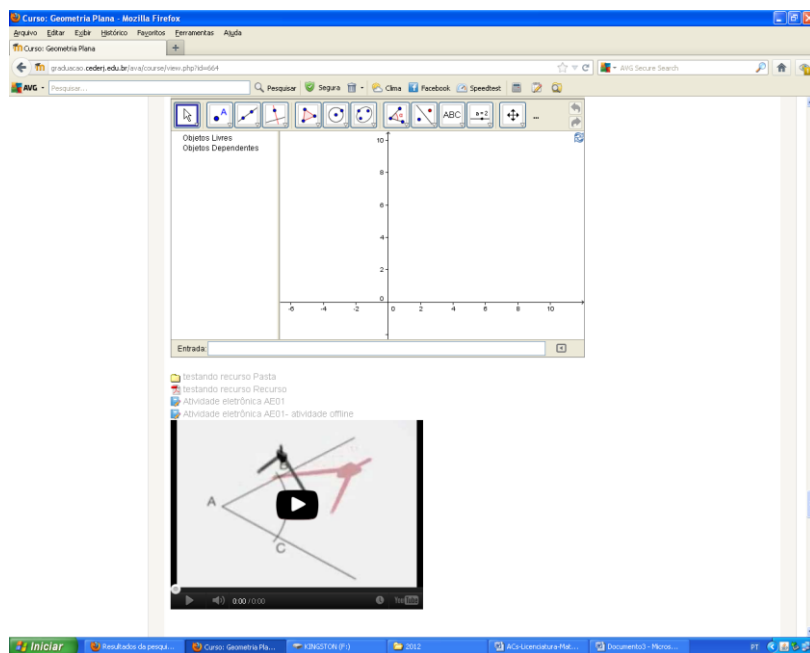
Curso: Geometria Plana - Mozilla Firefox

Arquivo Editar Exibir Histórico Favoritos Ferramentas Ajuda

Curso: Geometria Plana

graduacao.cederj.edu.br/ava/course/view.php?id=664

AVG Secure Search

AVG Pesquisar...

Pesquisar Segura Clima Facebook Speedtest

ABC $a=2$

Objetos Livres
Objetos Dependentes

10
8
6
4
2
0
-6 -4 -2 0 2 4 6 8 10

Entrada:

testando recurso Pasta
testando recurso Recurso
Atividade eletrônica AE01
Atividade eletrônica AE01- atividade offline

B
A
C

0:00 / 0:00 YouTube

Iniciar Resultados da pesqui... Curso: Geometria Pla... KINGSTON (F:) 2012 ACs-Licenciatura-Mat... Documento3 - Micros... PT